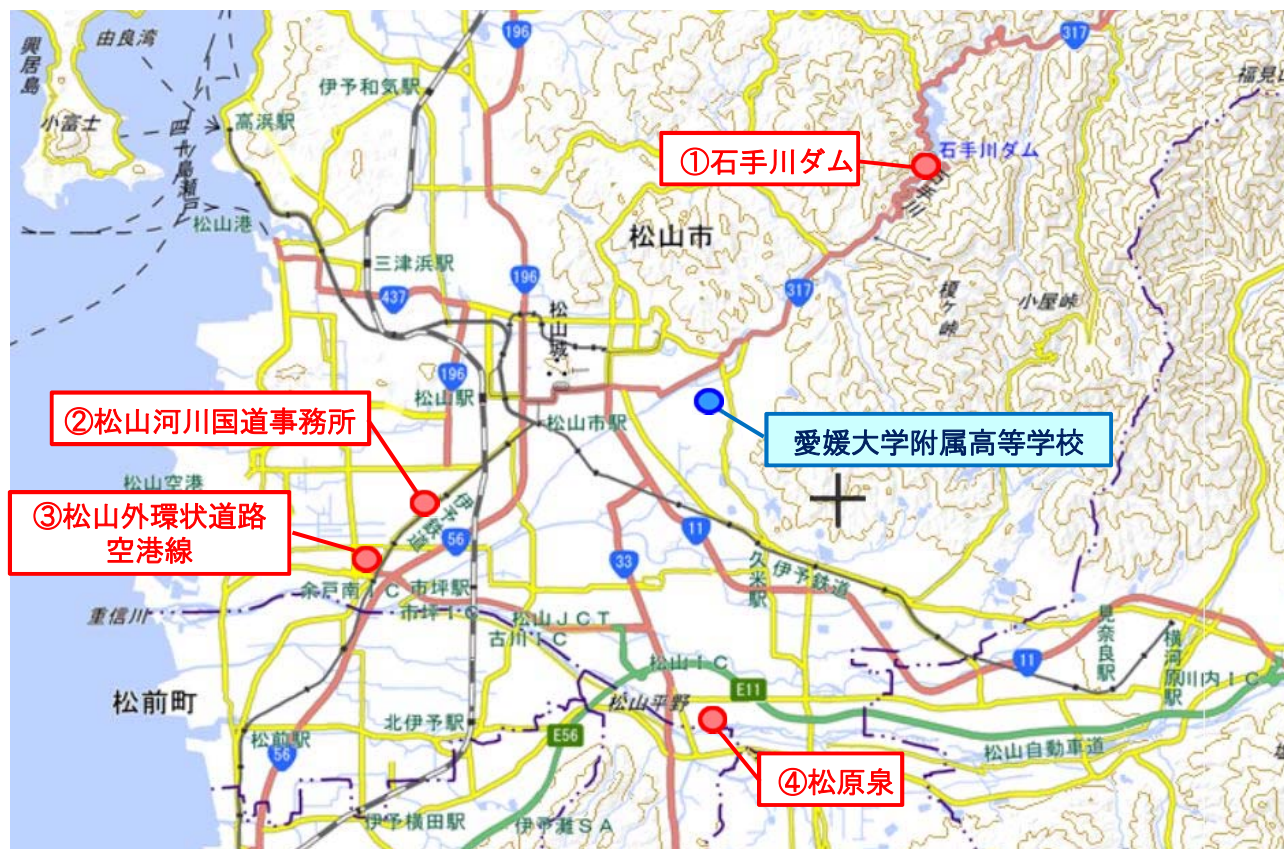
興居島
由良湾
小富士
四十島瀬戸
高浜駅
伊予和気駅
196
317
福見山
①石手川ダム
石手川ダム
石手川
松山港
松山市
三津浜駅
196
437
松山城
317
榎ヶ峠
小屋峠
松山駅
196
②松山河川国道事務所
松山市駅
愛媛大学附属高等学校
松山空港
③松山外環状道路
空港線
伊予鉄道
56
11
33
久米駅
伊予鉄道
余戸南IC
市坪駅
市坪IC
重信川
松山JCT
古川IC
見奈良駅
横河原駅
川内IC
11
松山IC
E11
松前町
松山平野
北伊予駅
E56
松山自動車道
松前駅
56
④松原泉
伊予横田駅
伊予灘SA